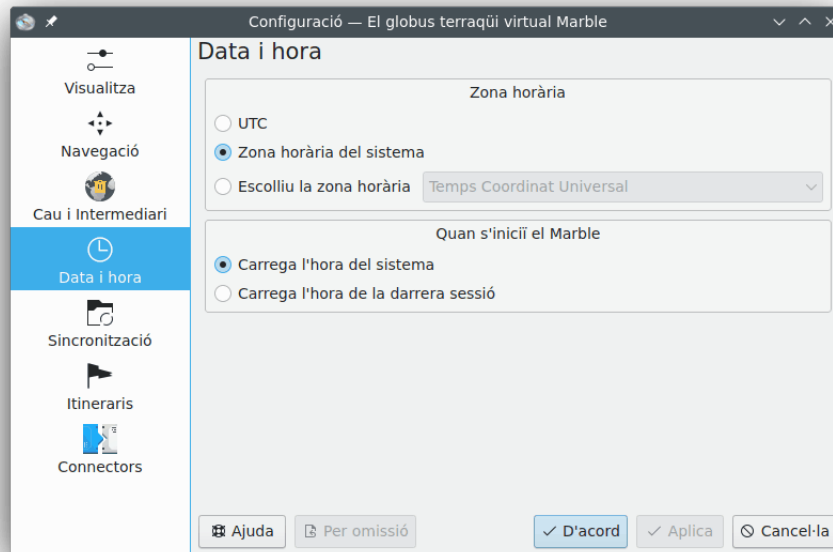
Configuració — El globus terraqüi virtual Marble

Visualitza
Navegació
Cau i Intermediari
Data i hora
Sincronització
Itineraris
Connectors

Data i hora

Zona horària
UTC
Zona horària del sistema
Escolliu la zona horària
Temps Coordinat Universal

Quan s'iniciï el Marble
Carrega l'hora del sistema
Carrega l'hora de la darrera sessió

Ajuda
Per omissió
D'acord
Aplica
Cancel·la